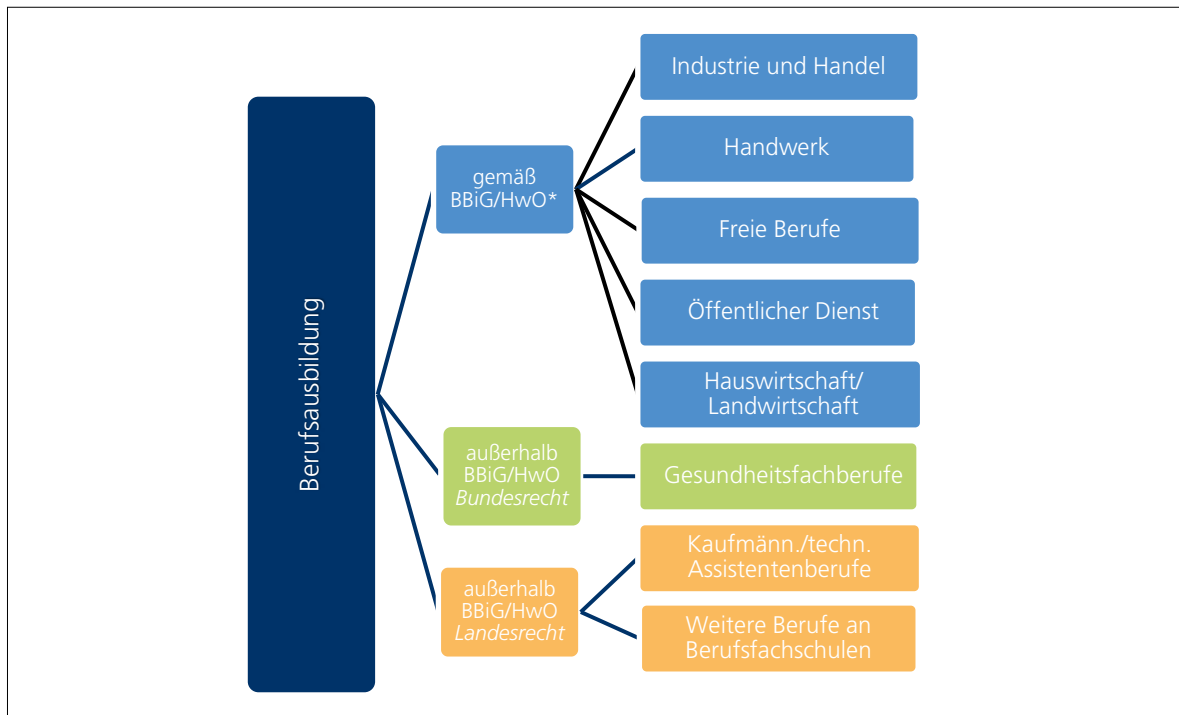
Berufsausbildung

gemäß BBiG/HwO*

Industrie und Handel

Handwerk

Freie Berufe

Öffentlicher Dienst

Hauswirtschaft/ Landwirtschaft

außerhalb BBiG/HwO *Bundesrecht*

Gesundheitsfachberufe

außerhalb BBiG/HwO *Landesrecht*

Kaufmänn./techn. Assistentenberufe

Weitere Berufe an Berufsfachschulen